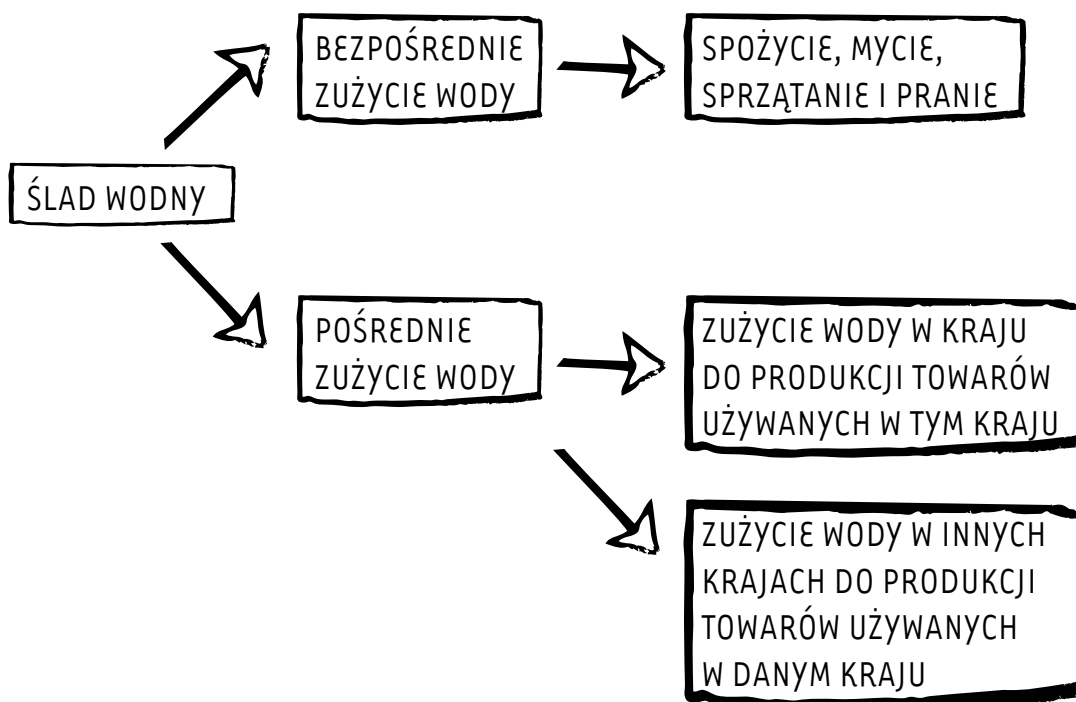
ŚLAD WODNY

BEZPOŚREDNIE ZUŻYCIE WODY

SPOŻYCIE, MYCIE, SPRZĄTANIE I PRANIE

POŚREDNIE ZUŻYCIE WODY

ZUŻYCIE WODY W KRAJU DO PRODUKCJI TOWARÓW UŻYWANYCH W TYM KRAJU

ZUŻYCIE WODY W INNYCH KRAJACH DO PRODUKCJI TOWARÓW UŻYWANYCH W DANYM KRAJU